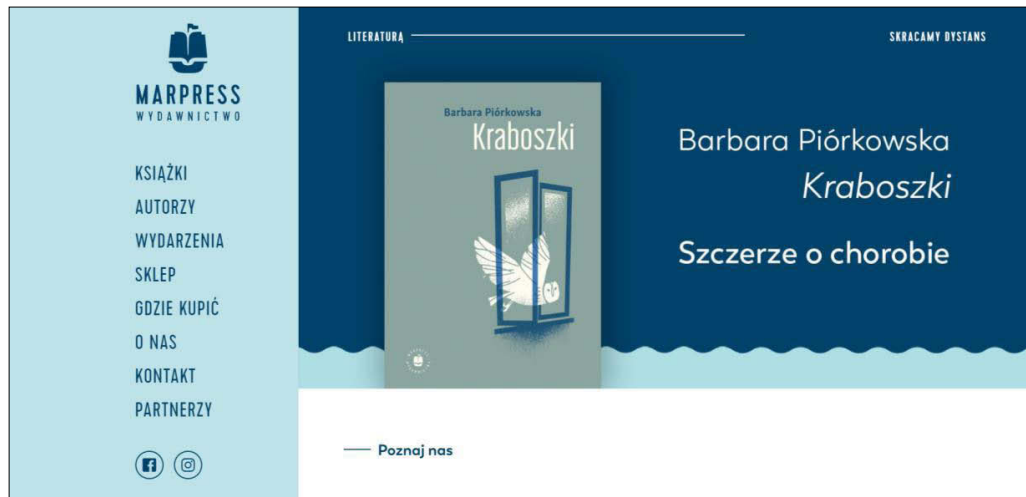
MARPRESS
WYDAWNICTWO

KSIĄŻKI
AUTORZY
WYDARZENIA
SKLEP
GDZIE KUPIĆ
O NAS
KONTAKT
PARTNERZY

LITERATURĄ

SKRACAMY DYSTANS

Barbara Piórkowska
Kraboszki

Barbara Piórkowska
Kraboszki

Szczerze o chorobie

Poznaj nas